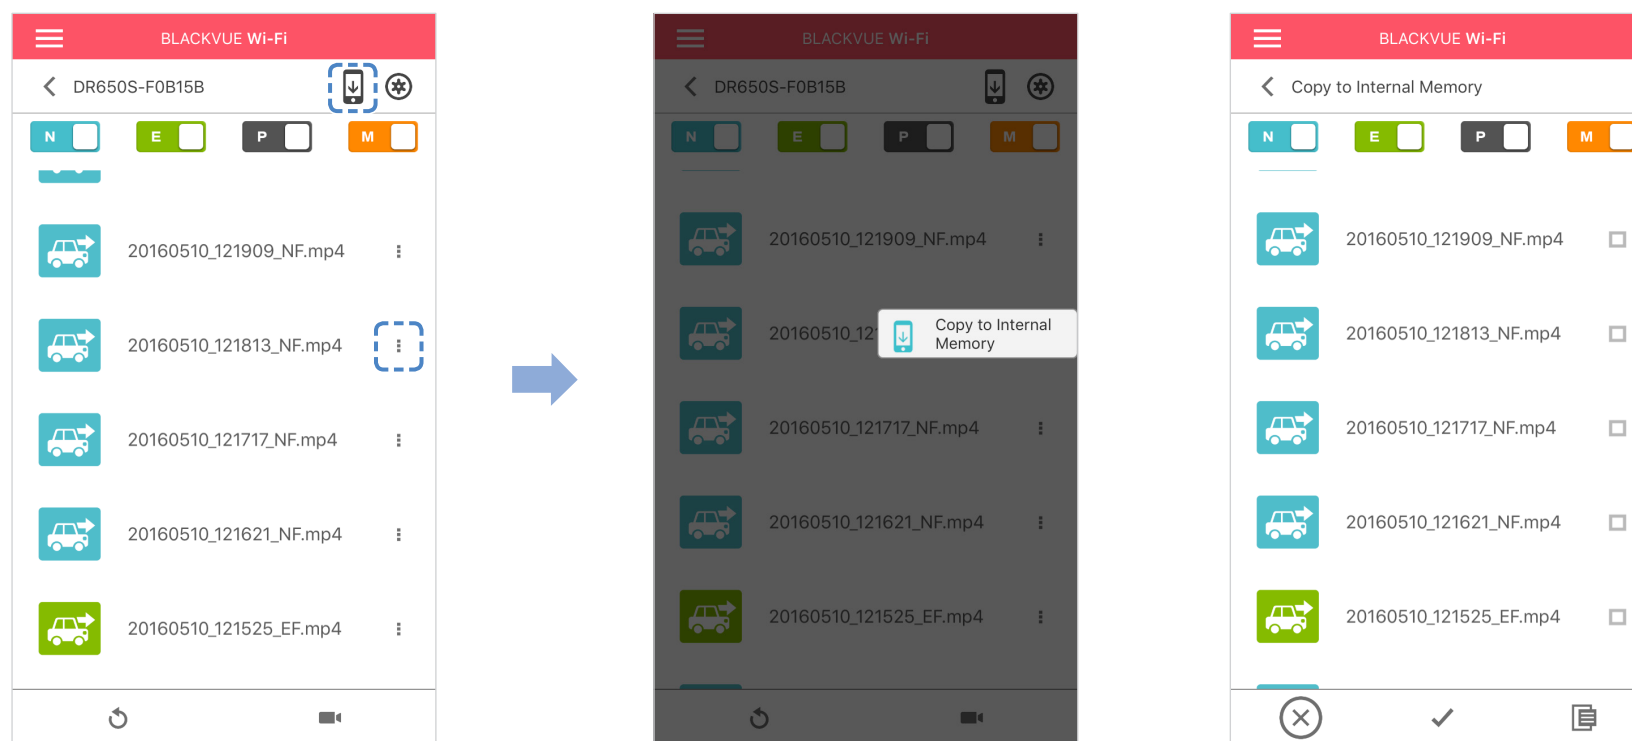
BLACKVUE Wi-Fi

DR650S-F0B15B

N E P M

20160510_121909_NF.mp4

20160510_121813_NF.mp4

20160510_121717_NF.mp4

20160510_121621_NF.mp4

20160510_121525_EF.mp4

BLACKVUE Wi-Fi

DR650S-F0B15B

N E P M

20160510_121909_NF.mp4

20160510_12

Copy to Internal Memory

20160510_121717_NF.mp4

20160510_121621_NF.mp4

20160510_121525_EF.mp4

BLACKVUE Wi-Fi

Copy to Internal Memory

N E P M

20160510_121909_NF.mp4

20160510_121813_NF.mp4

20160510_121717_NF.mp4

20160510_121621_NF.mp4

20160510_121525_EF.mp4